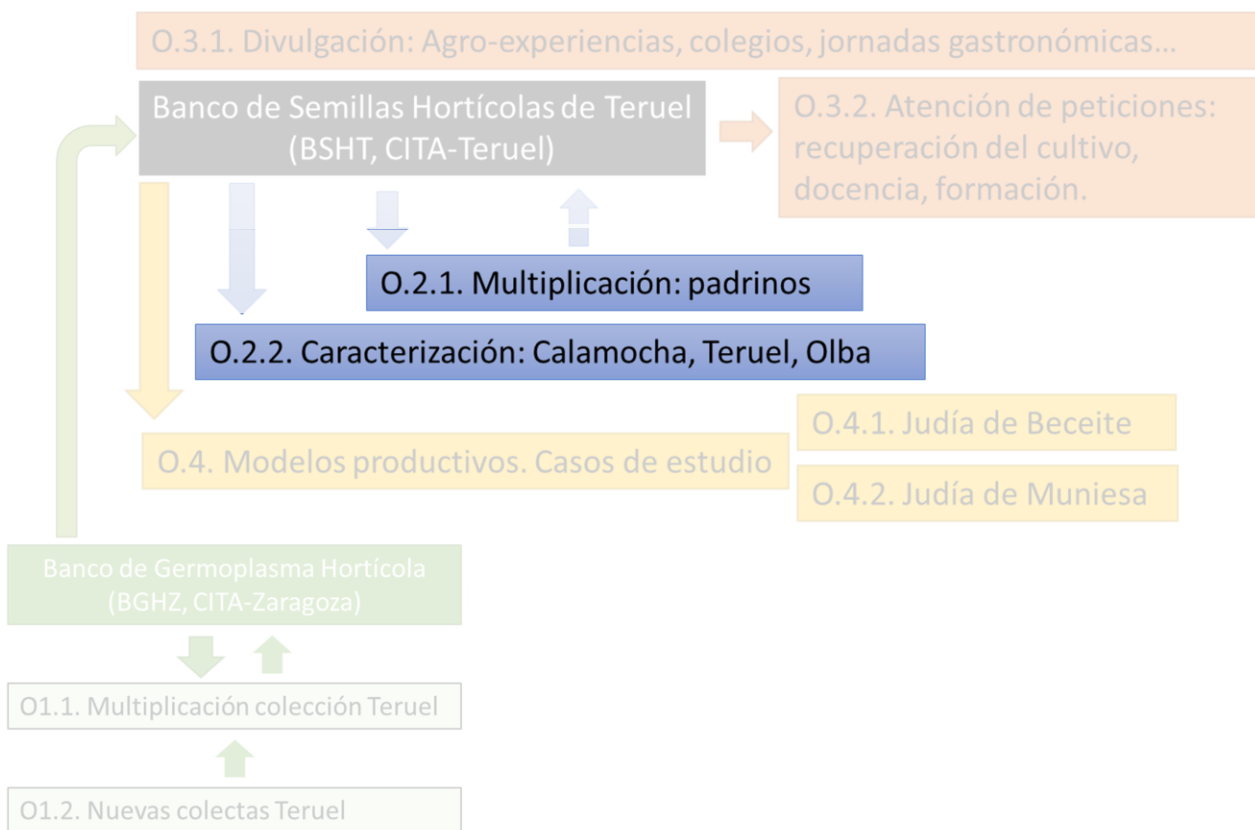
O.3.1. Divulgación: Agro-experiencias, colegios, jornadas gastronómicas…

Banco de Semillas Hortícolas de Teruel (BSHT, CITA-Teruel)

O.3.2. Atención de peticiones: recuperación del cultivo, docencia, formación.

O.2.1. Multiplicación: padrinos

O.2.2. Caracterización: Calamocha, Teruel, Olba

O.4.1. Judía de Beceite

O.4. Modelos productivos. Casos de estudio

O.4.2. Judía de Muniesa

Banco de Germoplasma Hortícola (BGHZ, CITA-Zaragoza)

O1.1. Multiplicación colección Teruel

O1.2. Nuevas colectas Teruel